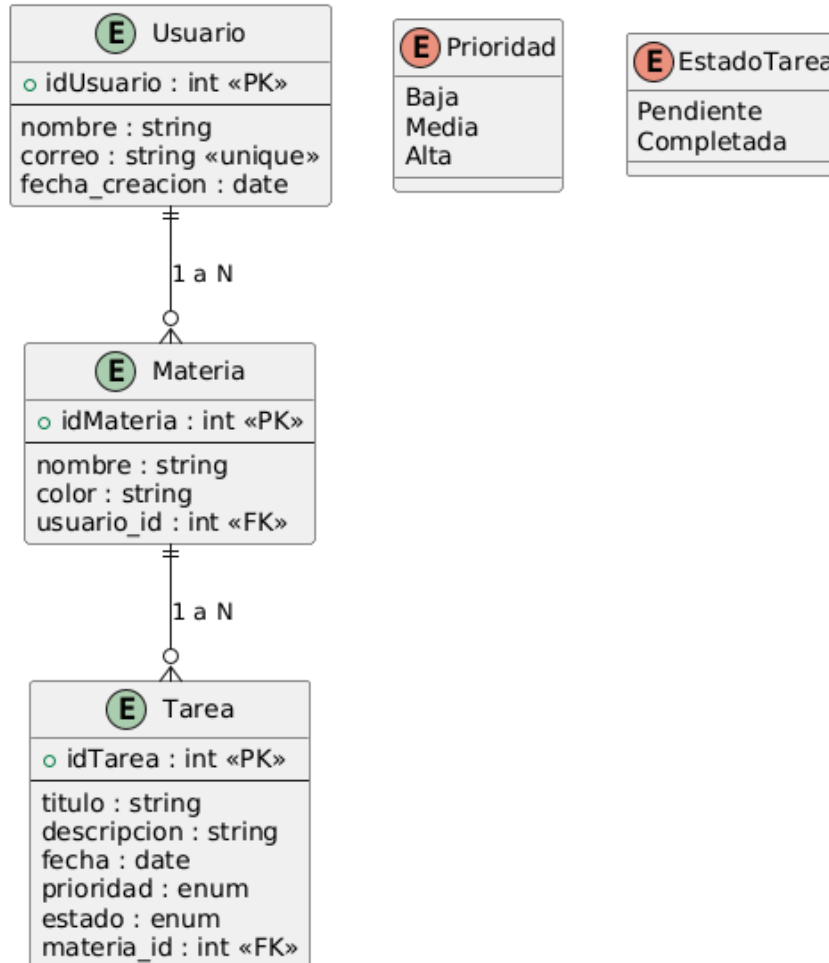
E Usuario
idUsuario : int «PK»
nombre : string
correo : string «unique»
fecha_creacion : date

E Prioridad
Baja
Media
Alta

E EstadoTare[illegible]
Pendiente
Completada

1 a N

E Materia
idMateria : int «PK»
nombre : string
color : string
usuario_id : int «FK»

1 a N

E Tarea
idTarea : int «PK»
titulo : string
descripcion : string
fecha : date
prioridad : enum
estado : enum
materia_id : int «FK»